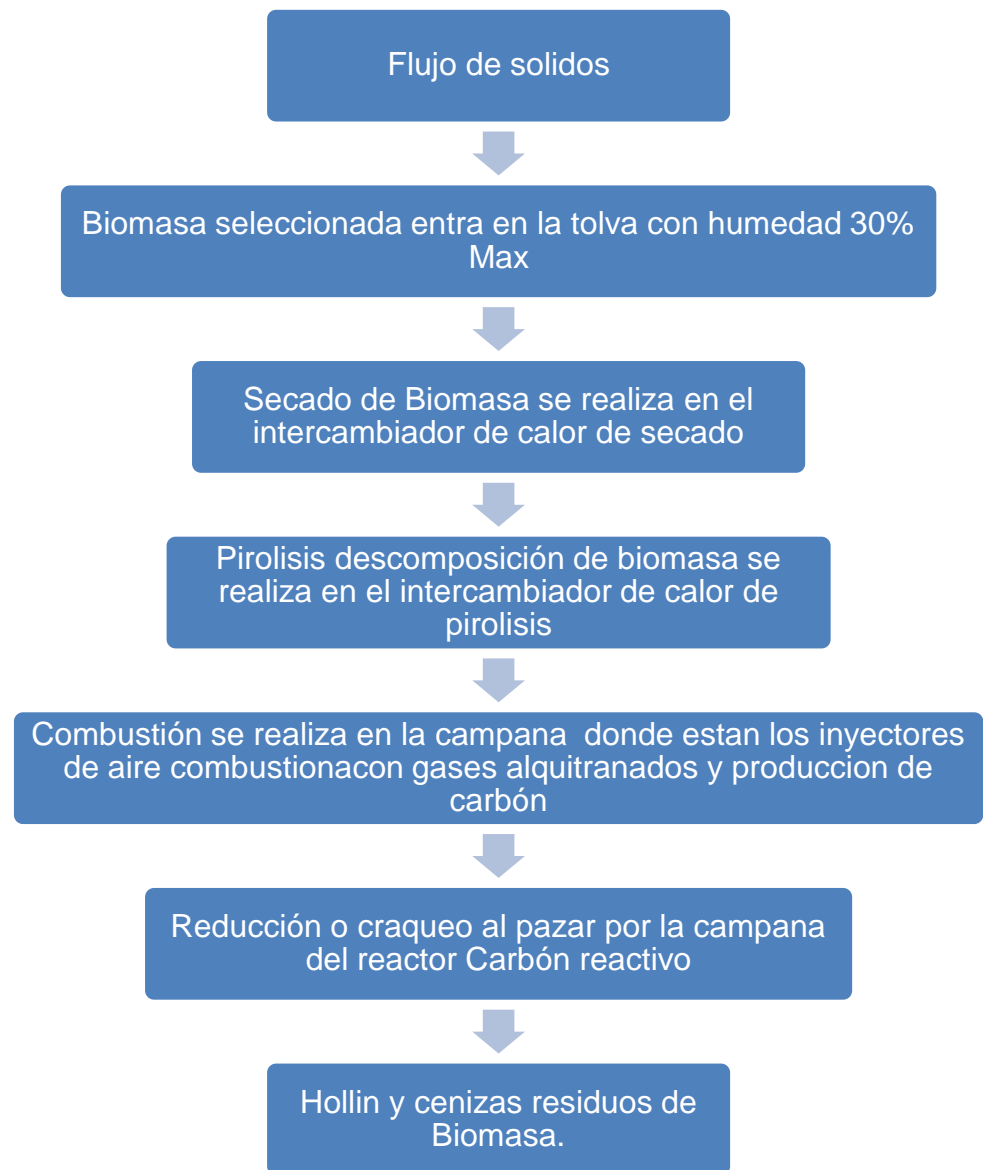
Flujo de solidos

Biomasa seleccionada entra en la tolva con humedad 30% Max

Secado de Biomasa se realiza en el intercambiador de calor de secado

Pirolisis descomposición de biomasa se realiza en el intercambiador de calor de pirolisis

Combustión se realiza en la campana  donde estan los inyectores de aire combustionacon gases alquitranados y produccion de carbón

Reducción o craqueo al pazar por la campana del reactor Carbón reactivo

Hollin y cenizas residuos de Biomasa.